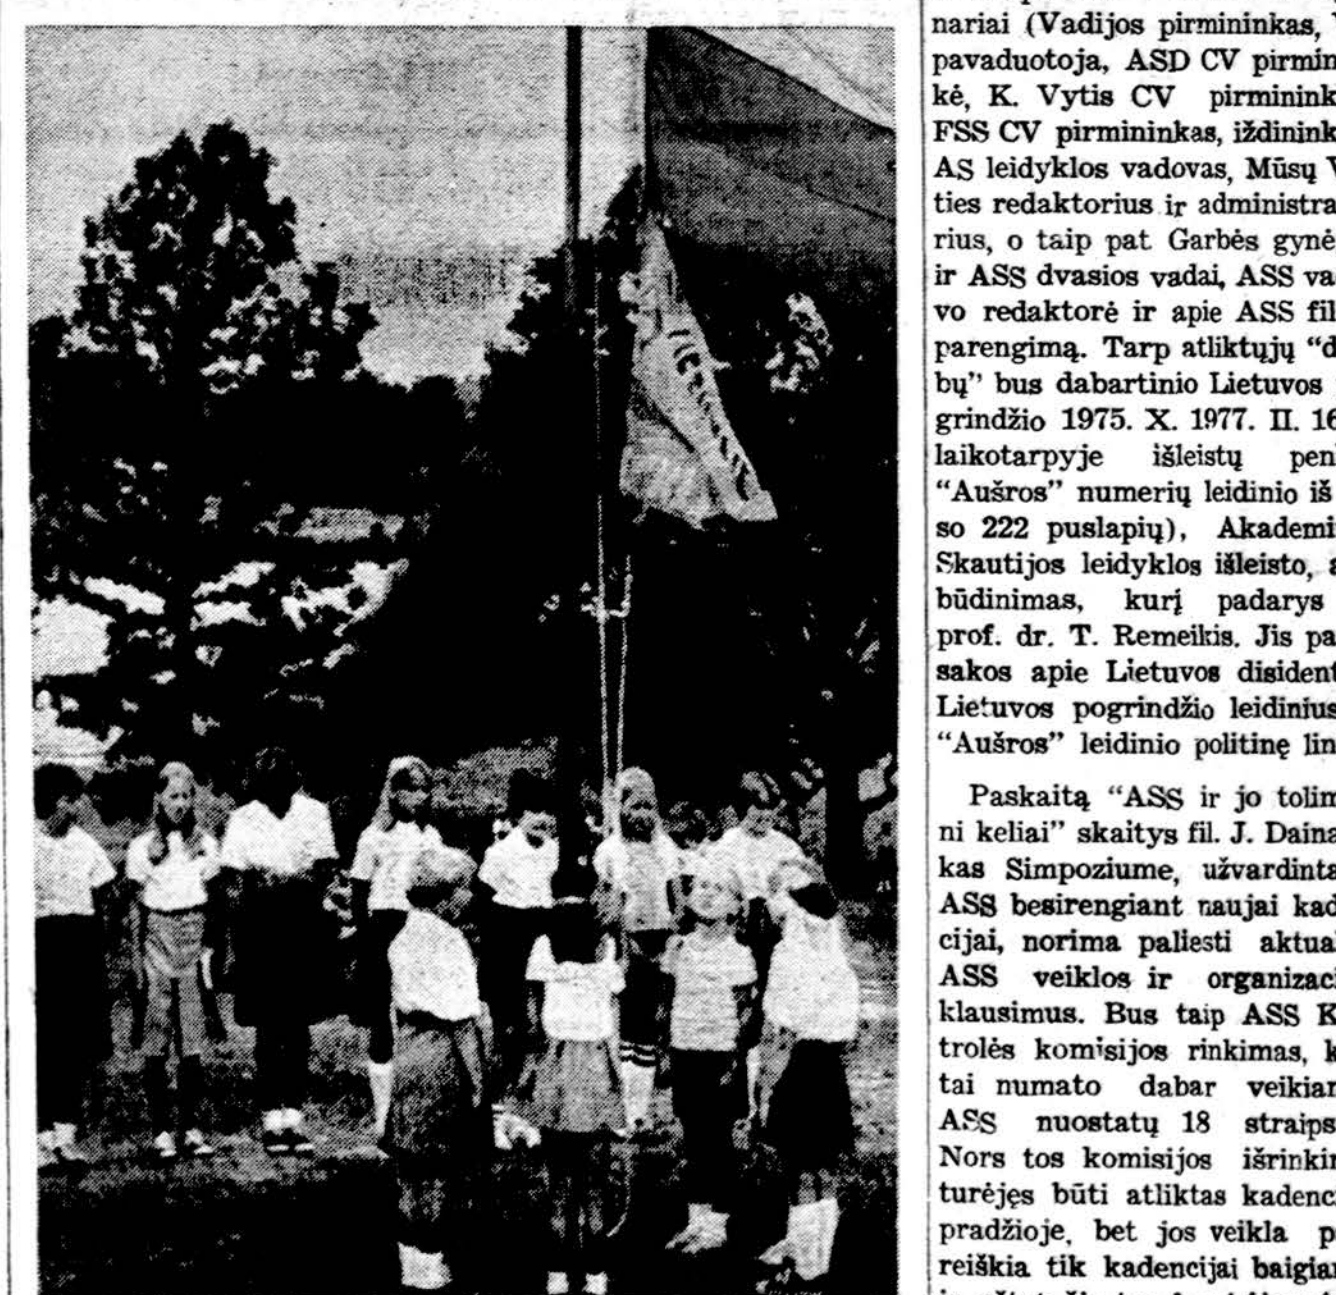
nariai (Vadijos pirmininkas, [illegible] pavaduotoja, ASD CV pirmin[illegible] kė, K. Vytis CV pirmink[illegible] FSS CV pirmininkas, iždinink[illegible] AS leidyklos vadovas, Mūsų V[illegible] ties redaktorius ir administra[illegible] rius, o taip pat Garbės gynė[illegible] ir ASS dvasios vadai, ASS va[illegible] vo redaktorė ir apie ASS fil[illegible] parengimą. Tarp atliktųjų "d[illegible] bų" bus dabartinio Lietuvos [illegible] grindžio 1975. X. 1977. II. 16 laikotarpyje išleistų pen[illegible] "Aušros" numerių leidinio iš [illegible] so 222 puslapių), Akademi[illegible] Skautijos leidyklos išleisto, a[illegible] būdinimas, kurį padarys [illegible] prof. dr. T. Remeikis. Jis pa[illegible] sakos apie Lietuvos disident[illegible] Lietuvos pogrindžio leidinius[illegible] "Aušros" leidinio politinę lin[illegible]

Paskaitą "ASS ir jo tolim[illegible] ni keliai" skaitys fil. J. Daina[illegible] kas Simpoziume, užvardinta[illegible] ASS besirengiant naujai kad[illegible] cijai, norima paliesti aktua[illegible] ASS veiklos ir organizac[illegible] klausimus. Bus taip ASS K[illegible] trolės komisijos rinkimas, k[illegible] tai numato dabar veikian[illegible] ASS nuostatų 18 straips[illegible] Nors tos komisijos išrinkin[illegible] turėjęs būti atliktas kadenc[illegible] pradžioje, bet jos veikla p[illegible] reiškia tik kadencijai baigian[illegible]